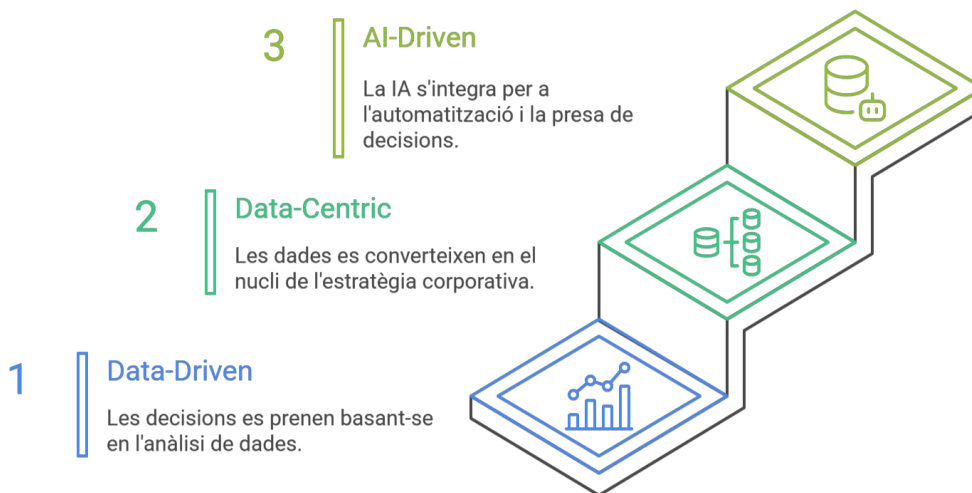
3 AI-Driven

La IA s'integra per a l'automatització i la presa de decisions.

2 Data-Centric

Les dades es converteixen en el nucli de l'estratègia corporativa.

1 Data-Driven

Les decisions es prenen basant-se en l'anàlisi de dades.